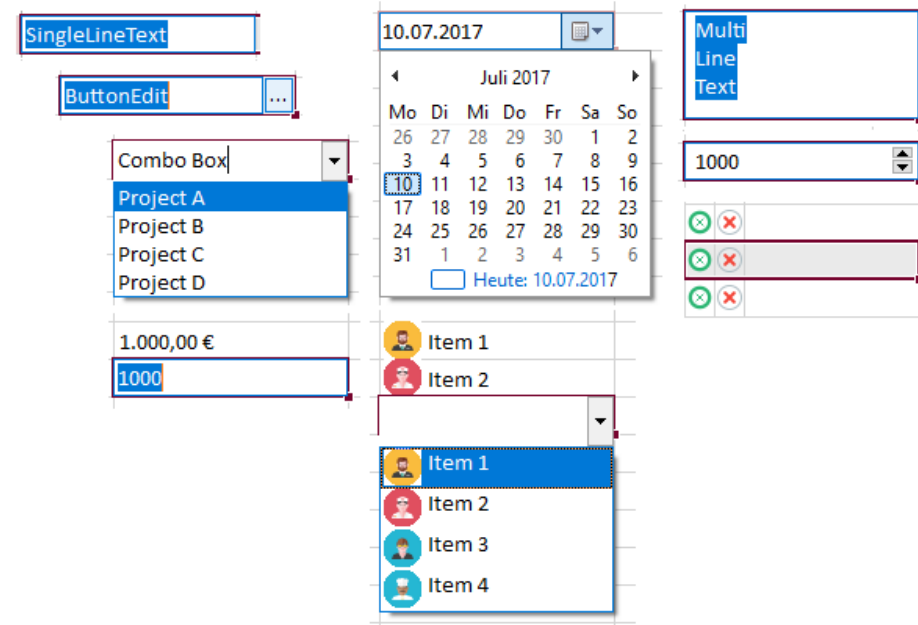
SingleLineText

ButtonEdit ...

Combo Box

Project A
Project B
Project C
Project D

1.000,00 €

1000

10.07.2017

Juli 2017

| Mo | Di | Mi | Do | Fr | Sa | So |
|---|---|---|---|---|---|---|
| 26 | 27 | 28 | 29 | 30 | 1 | 2 |
| 3 | 4 | 5 | 6 | 7 | 8 | 9 |
| 10 | 11 | 12 | 13 | 14 | 15 | 16 |
| 17 | 18 | 19 | 20 | 21 | 22 | 23 |
| 24 | 25 | 26 | 27 | 28 | 29 | 30 |
| 31 | 1 | 2 | 3 | 4 | 5 | 6 |

Heute: 10.07.2017

Item 1
Item 2

Item 1
Item 2
Item 3
Item 4

Multi
Line
Text

1000